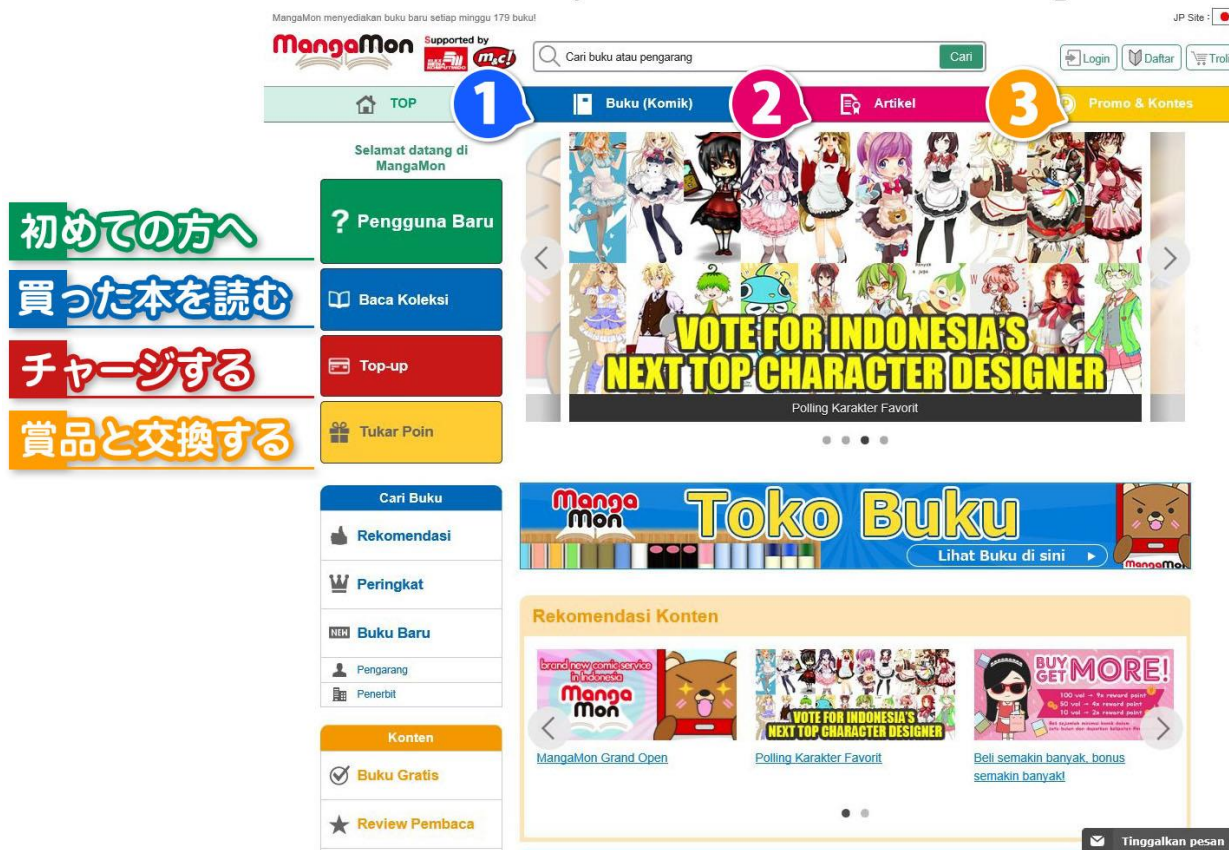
MangaMon menyediakan buku baru setiap minggu 179 buku!

JP Site :

MangaMon Supported by m&c!

Cari buku atau pengarang Cari

Login Daftar Troli

TOP
1
Buku (Komik)
2
Artikel
3
Promo & Kontes

Selamat datang di MangaMon

初めての方へ
? Pengguna Baru

買った本を読む
Baca Koleksi

チャージする
Top-up

賞品と交換する
Tukar Poin

VOTE FOR INDONESIA'S NEXT TOP CHARACTER DESIGNER

Polling Karakter Favorit

Cari Buku
Rekomendasi
Peringkat
NEW Buku Baru
Pengarang
Penerbit

Konten
Buku Gratis
Review Pembaca

Manga Mon Toko Buku
Lihat Buku di sini
MangaMon

Rekomendasi Konten

brand new comic service in Indonesia Manga Mon
MangaMon Grand Open

VOTE FOR INDONESIA'S NEXT TOP CHARACTER DESIGNER
Polling Karakter Favorit

BUY MORE! GET MORE!
Beli semakin banyak, bonus semakin banyak!

Tinggalkan pesan